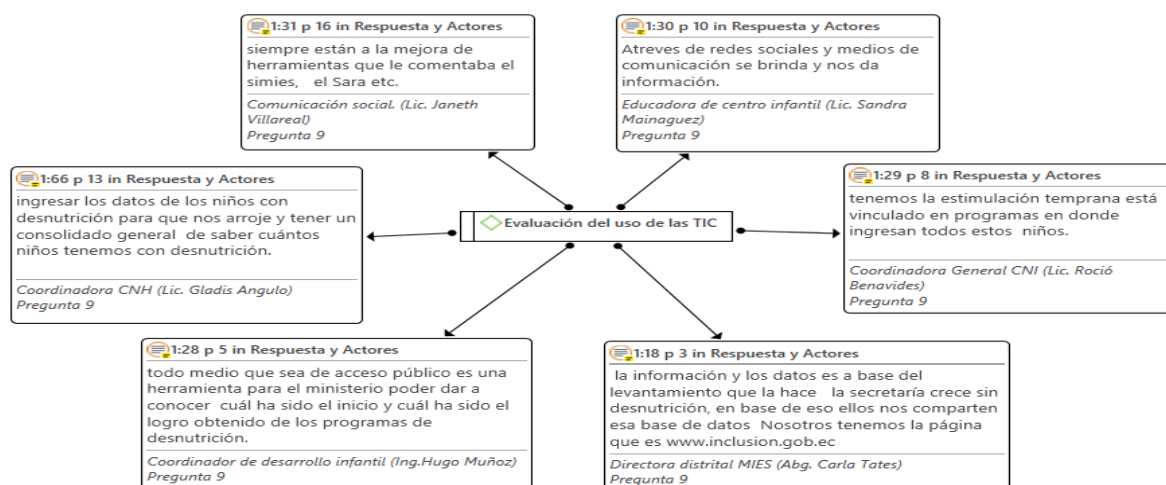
1:31 p 16 in Respuesta y Actores
siempre están a la mejora de herramientas que le comentaba el simies, el Sara etc.
Comunicación social. (Lic. Janeth Villareal)
Pregunta 9

1:30 p 10 in Respuesta y Actores
Atreves de redes sociales y medios de comunicación se brinda y nos da información.
Educadora de centro infantil (Lic. Sandra Mainaguez)
Pregunta 9

1:66 p 13 in Respuesta y Actores
ingresar los datos de los niños con desnutrición para que nos arroje y tener un consolidado general de saber cuántos niños tenemos con desnutrición.
Coordinadora CNH (Lic. Gladis Angulo)
Pregunta 9

Evaluación del uso de las TIC

1:29 p 8 in Respuesta y Actores
tenemos la estimulación temprana está vinculado en programas en donde ingresan todos estos niños.
Coordinadora General CNI (Lic. Roció Benavides)
Pregunta 9

1:28 p 5 in Respuesta y Actores
todo medio que sea de acceso público es una herramienta para el ministerio poder dar a conocer cuál ha sido el inicio y cuál ha sido el logro obtenido de los programas de desnutrición.
Coordinador de desarrollo infantil (Ing.Hugo Muñoz)
Pregunta 9

1:18 p 3 in Respuesta y Actores
la información y los datos es a base del levantamiento que la hace la secretaría crece sin desnutrición, en base de eso ellos nos comparten esa base de datos Nosotros tenemos la página que es www.inclusion.gob.ec
Directora distrital MIES (Abg. Carla Tates)
Pregunta 9